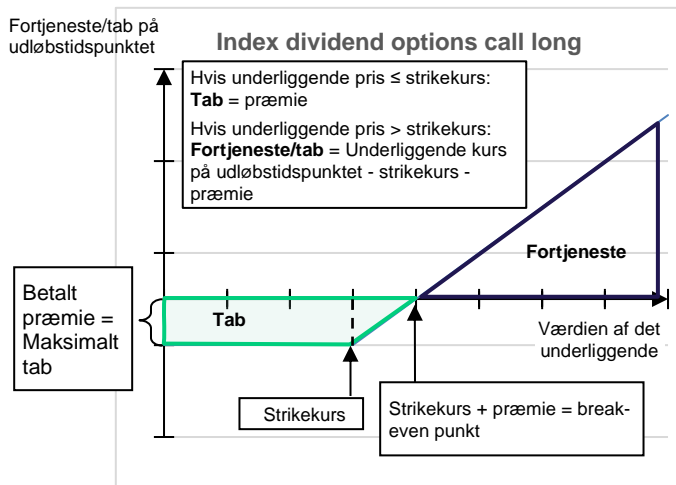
Fortjeneste/tab på udløbstidspunktet

Index dividend options call long

Hvis underliggende pris ≤ strikekurs:
**Tab** = præmie

Hvis underliggende pris > strikekurs:
**Fortjeneste/tab** = Underliggende kurs på udløbstidspunktet - strikekurs - præmie

Fortjeneste

Betalt præmie = Maksimalt tab

Tab

Værdien af det underliggende

Strikekurs

Strikekurs + præmie = break-even punkt